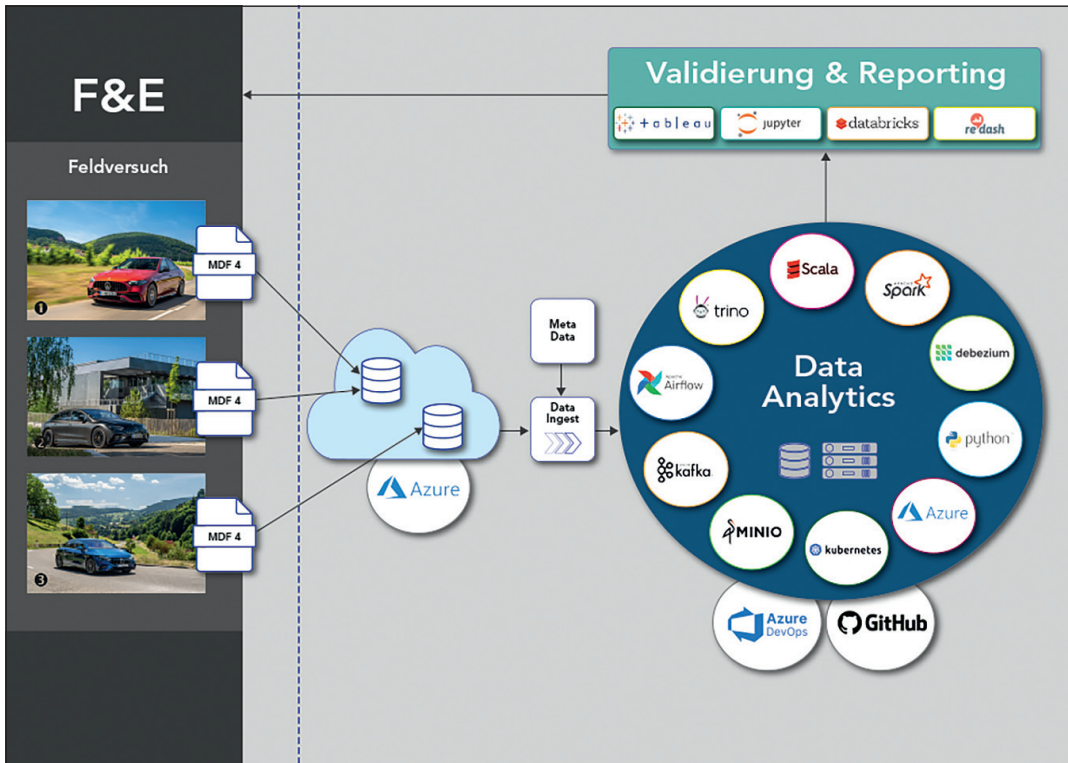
F&E

Feldversuch

MDF 4

❶

MDF 4

MDF 4

❸

Validierung & Reporting

+ a b l e a u

jupyter

databricks

re:dash

Azure

Meta Data

Data Ingest

Data Analytics

Scala

Spark

trino

debezium

Airflow

python

kafka

Azure

MINIO

kubernetes

Azure DevOps

GitHub